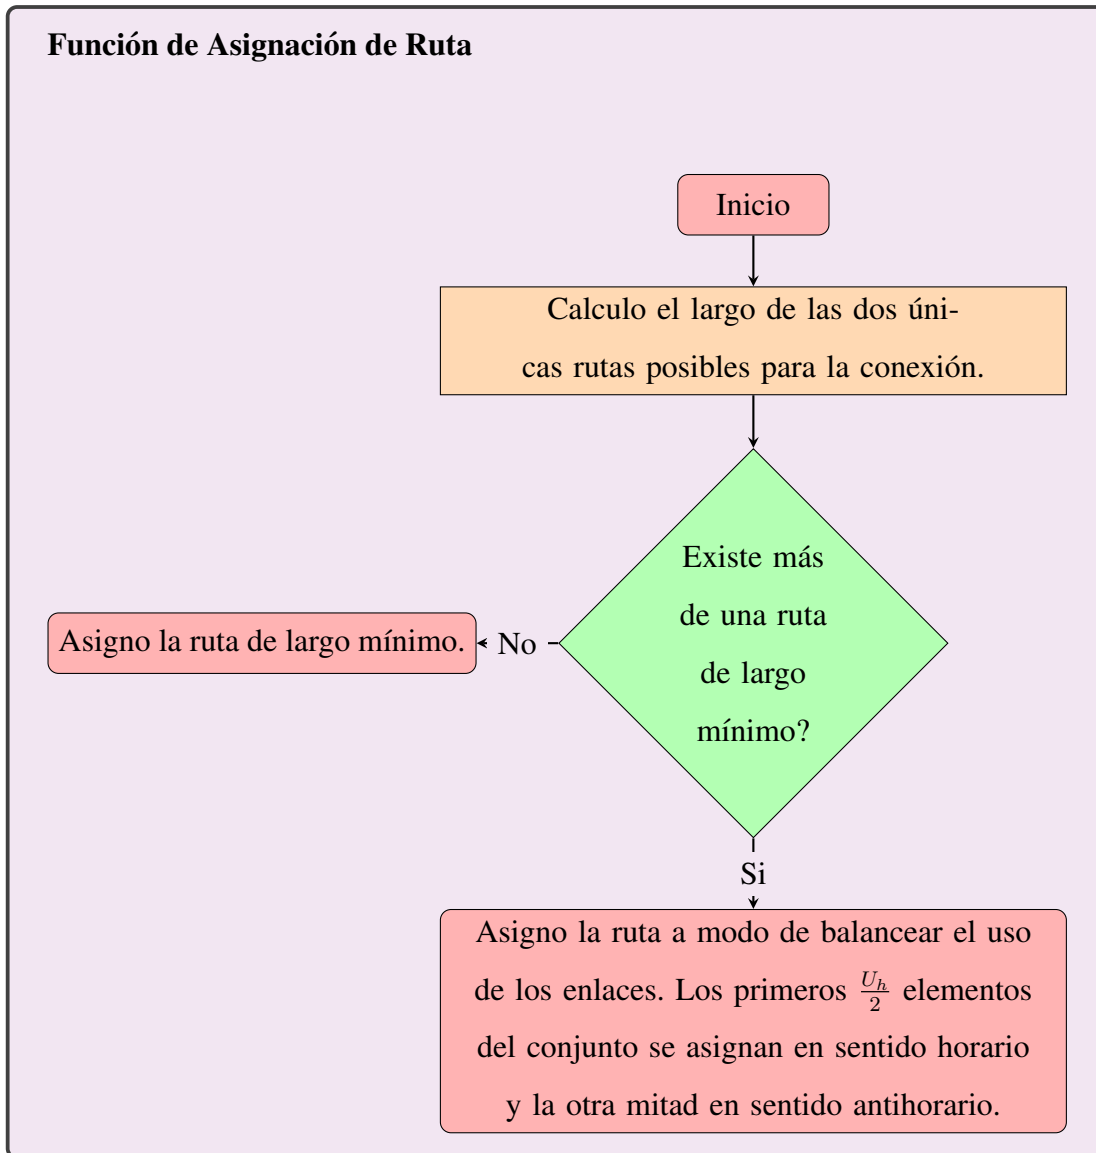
Función de Asignación de Ruta

Inicio

Calculo el largo de las dos únicas rutas posibles para la conexión.

Existe más de una ruta de largo mínimo?

No

Asigno la ruta de largo mínimo.

Si

Asigno la ruta a modo de balancear el uso de los enlaces. Los primeros $\frac{U_h}{2}$ elementos del conjunto se asignan en sentido horario y la otra mitad en sentido antihorario.